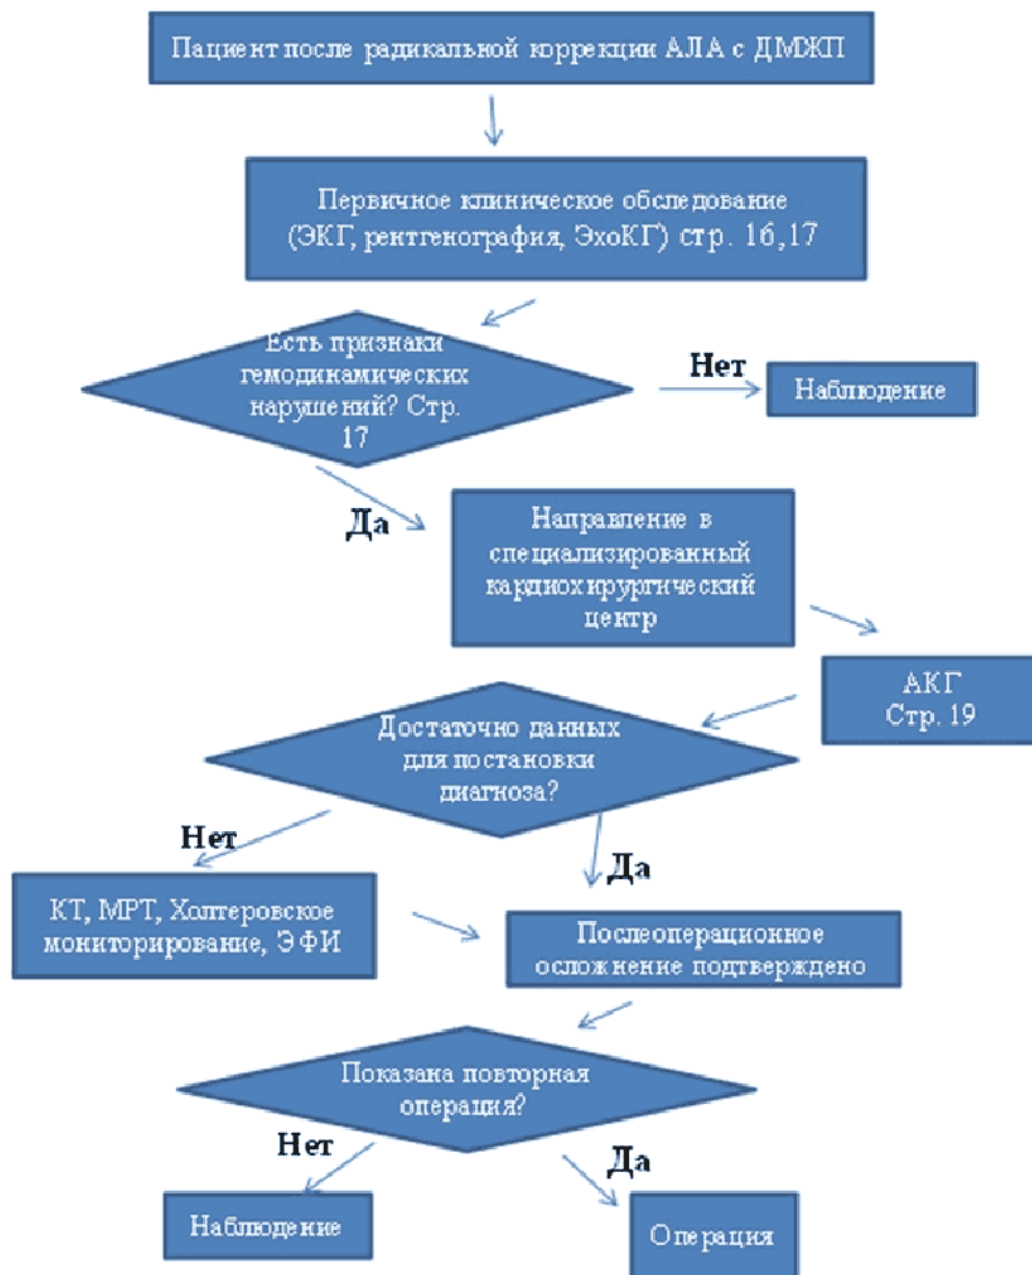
Пациент после радикальной коррекции АЛА с ДМЖП

Первичное клиническое обследование (ЭКГ, рентгенография, ЭхоКГ) стр. 16,17

Есть признаки гемодинамических нарушений? Стр. 17

Нет

Наблюдение

Да

Направление в специализированный кардиохирургический центр

АКГ Стр. 19

Достаточно данных для постановки диагноза?

Нет

Да

КТ, МРТ, Холтеровское мониторирование, ЭФИ

Послеоперационное осложнение подтверждено

Показана повторная операция?

Нет

Да

Наблюдение

Операция